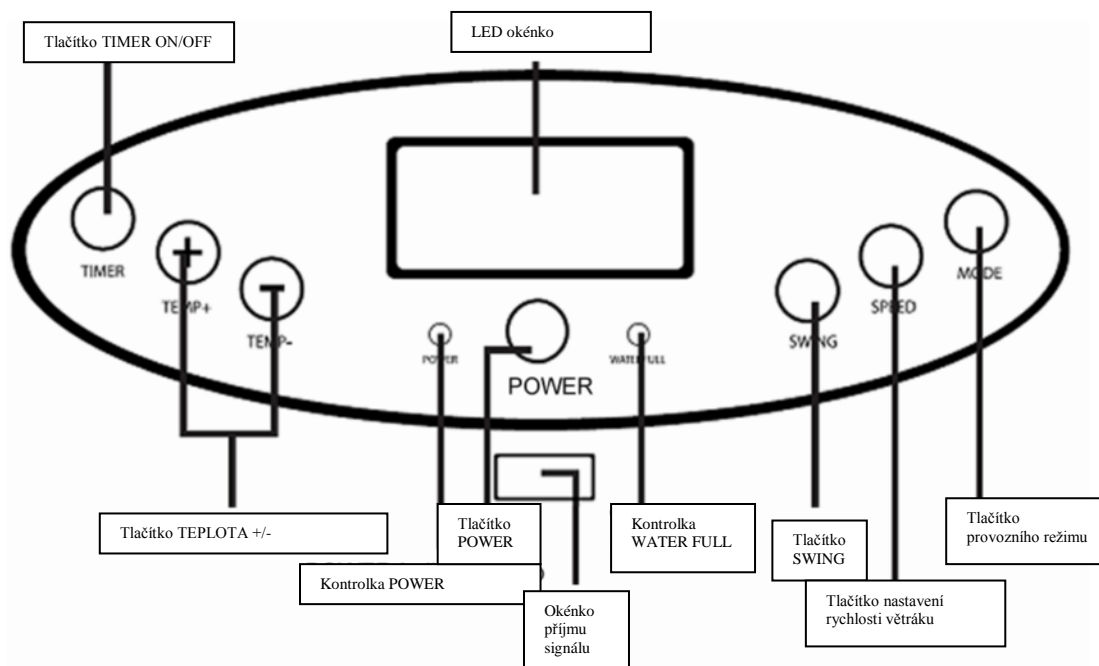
Tlačítko TIMER ON/OFF

LED okénko

TIMER

TEMP+

TEMP-

POWER

POWER

WATER FULL

SWING

SPEED

MODE

Tlačítko TEPLOTA +/-

Tlačítko POWER

Kontrolka POWER

Okénko příjmu signálu

Kontrolka WATER FULL

Tlačítko SWING

Tlačítko nastavení rychlosti větráku

Tlačítko provozního režimu